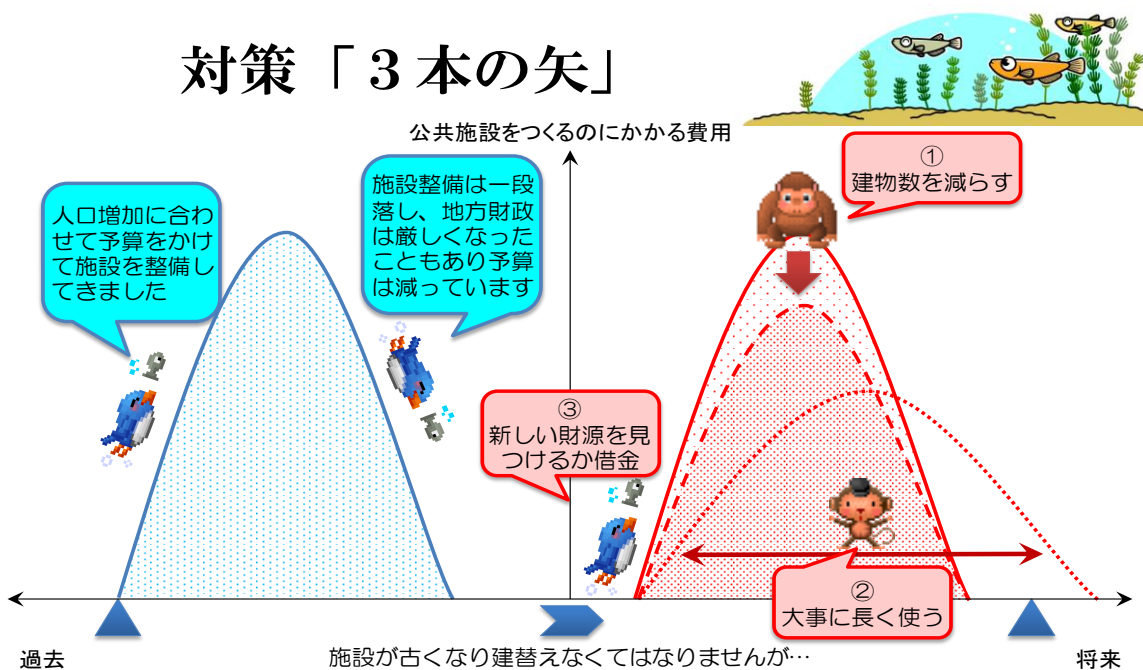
対策「３本の矢」

公共施設をつくるのにかかる費用

人口増加に合わせて予算をかけて施設を整備してきました

施設整備は一段落し、地方財政は厳しくなったこともあり予算は減っています

①
建物数を減らす

③
新しい財源を見つけるか借金

②
大事に長く使う

過去

施設が古くなり建替えなくてはなりませんが…

将来